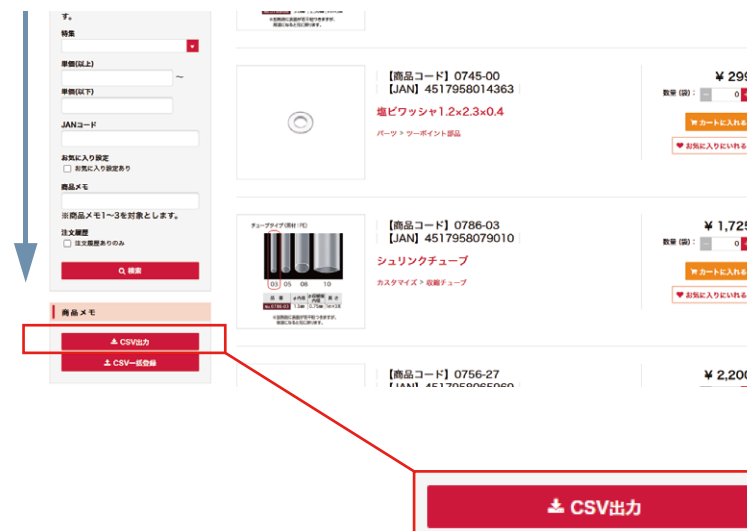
す。

特集

単価(以上)

~

単価(以下)

JANコード

お気に入り設定

お気に入り設定あり

商品メモ

※商品メモ1~3を対象とします。

注文履歴

注文履歴ありのみ

検索

商品メモ

CSV出力

CSV一括登録

【商品コード】0745-00
【JAN】4517958014363

塩ビワッシャ1.2×2.3×0.4

パーツ > ツーポイント部品

¥ 29

数量(袋):

0

カートに入れる

お気に入りにいれる

チューブタイプ(素材:PE)

03 05 08 10

【商品コード】0786-03
【JAN】4517958079010

シュリンクチューブ

カスタマイズ > 収縮チューブ

¥ 1,725

数量(袋):

0

カートに入れる

お気に入りにいれる

【商品コード】0756-27
【JAN】4517958065969

¥ 2,200

CSV出力